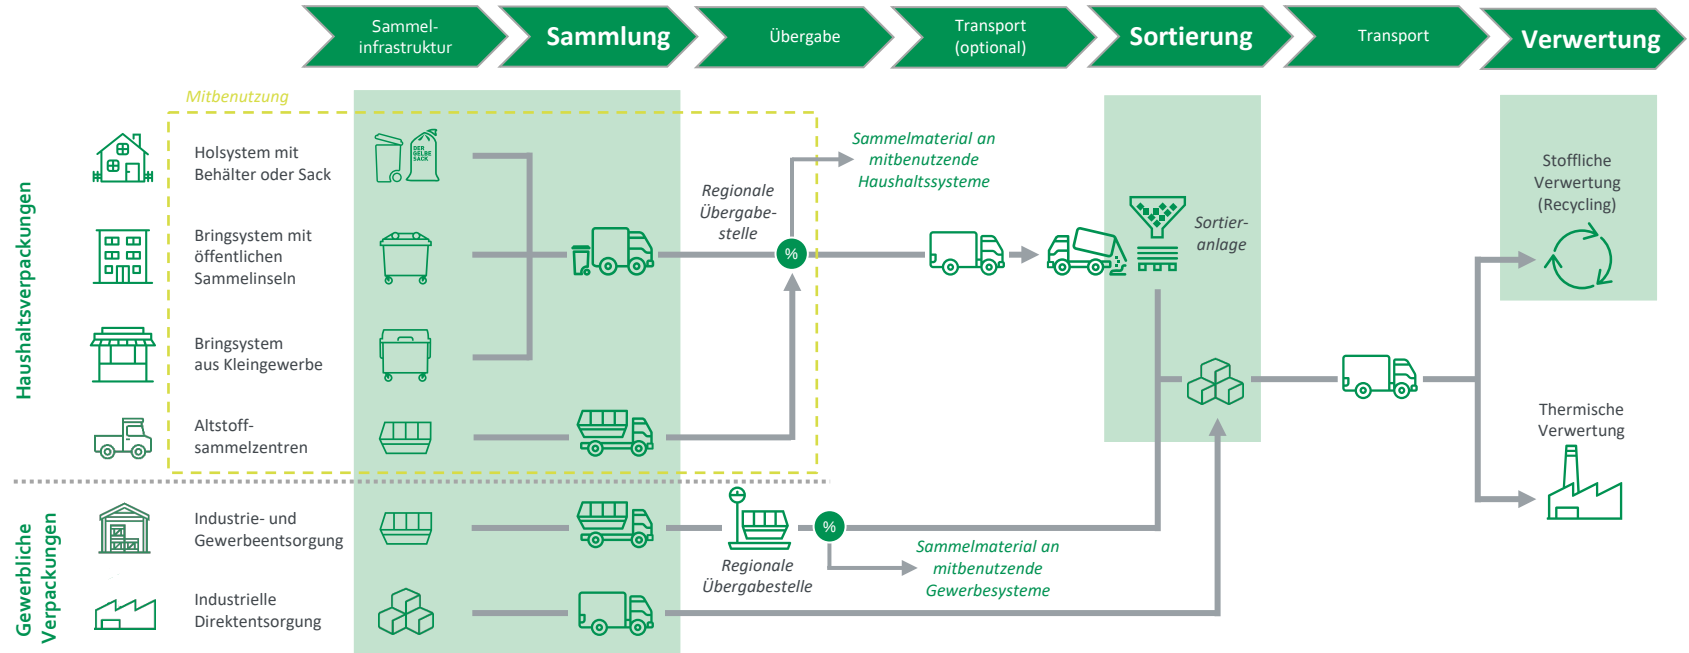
Sammel-infrastruktur

Sammlung

Übergabe

Transport (optional)

Sortierung

Transport

Verwertung

Mitbenutzung

Haushaltsverpackungen

Holsystem mit Behälter oder Sack

DER GELBE SACK

Bringsystem mit öffentlichen Sammelinseln

Bringsystem aus Kleingewerbe

Altstoff-sammelzentren

Regionale Übergabe-stelle

%

Sammelmaterial an mitbenutzende Haushaltssysteme

Sortier-anlage

Stoffliche Verwertung (Recycling)

Thermische Verwertung

Gewerbliche Verpackungen

Industrie- und Gewerbeentsorgung

Industrielle Direktentsorgung

Regionale Übergabestelle

%

Sammelmaterial an mitbenutzende Gewerbesysteme